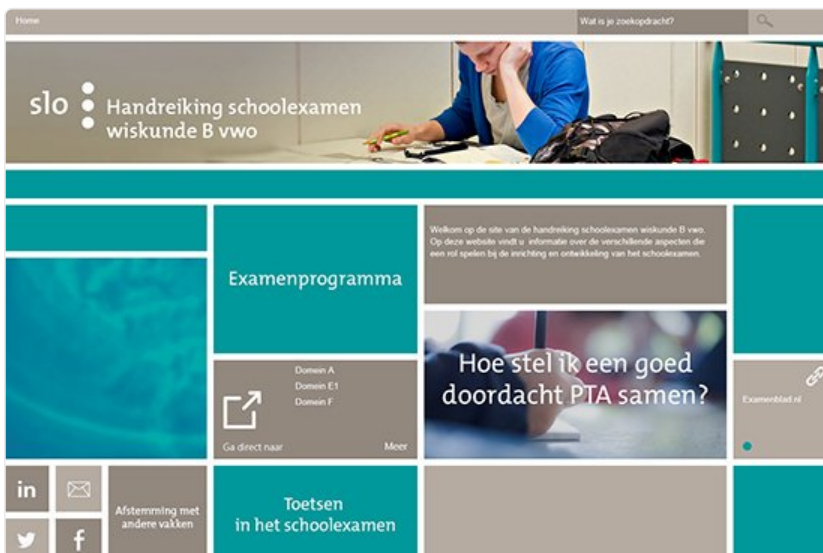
Home

Wat is je zoekopdracht?

slo

Handreiking schoolexamen wiskunde B vwo

Examenprogramma

Welkom op de site van de handreiking schoolexamen wiskunde B vwo. Op deze website vindt u informatie over de verschillende aspecten die een rol spelen bij de inrichting en ontwikkeling van het schoolexamen.

Hoe stel ik een goed doordacht PTA samen?

Domein A
Domein E1
Domein F

Ga direct naar

Meer

Examenblad.nl

in

Afstemming met andere vakken

Toetsen in het schoolexamen

f